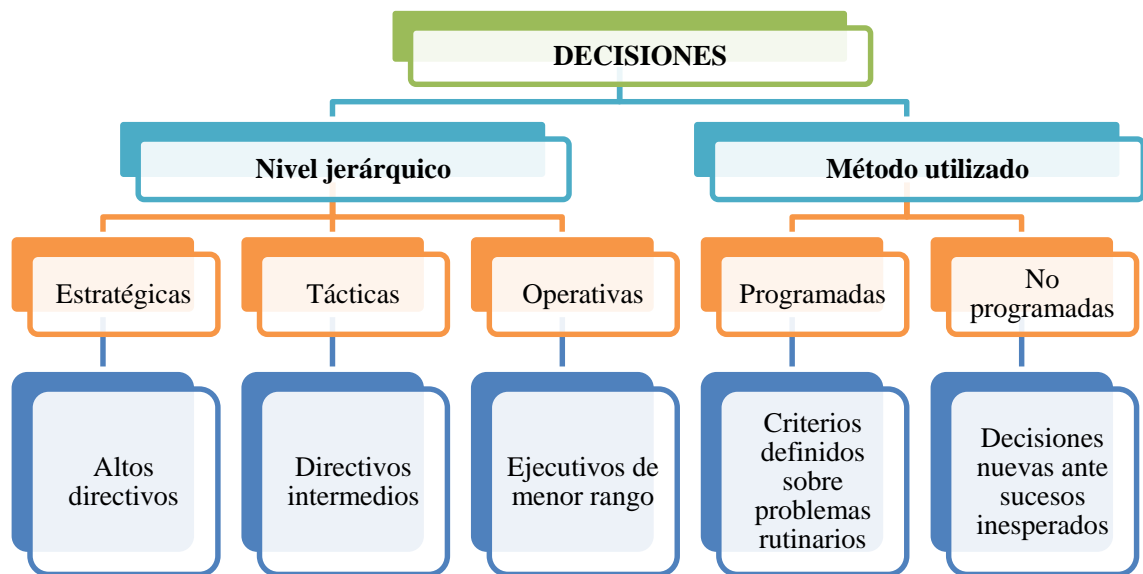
DECISIONES

Nivel jerárquico

Método utilizado

Estratégicas

Tácticas

Operativas

Programadas

No programadas

Altos directivos

Directivos intermedios

Ejecutivos de menor rango

Criterios definidos sobre problemas rutinarios

Decisiones nuevas ante sucesos inesperados